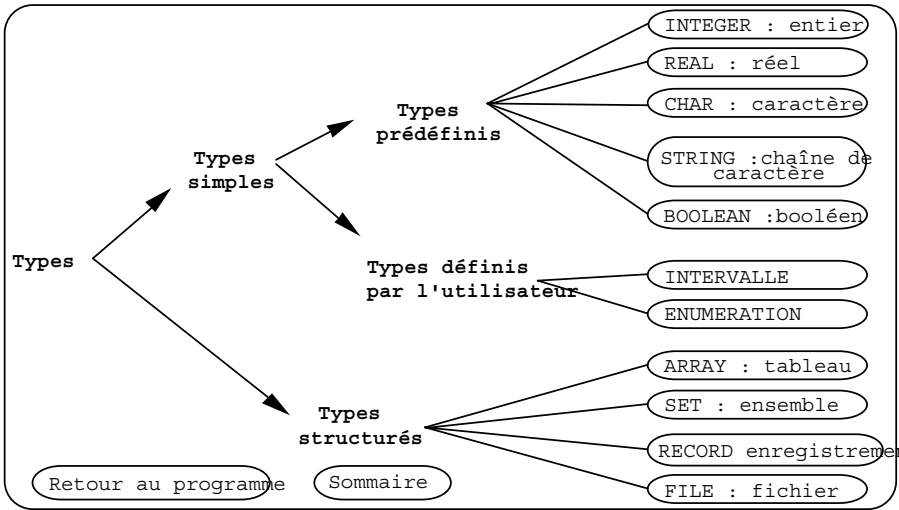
Types

Types simples

Types prédéfinis

INTEGER : entier

REAL : réel

CHAR : caractère

STRING :chaîne de caractère

BOOLEAN :booléen

Types définis par l'utilisateur

INTERVALLE

ENUMERATION

Types structurés

ARRAY : tableau

SET : ensemble

RECORD enregistremen

FILE : fichier

Retour au programme

Sommaire